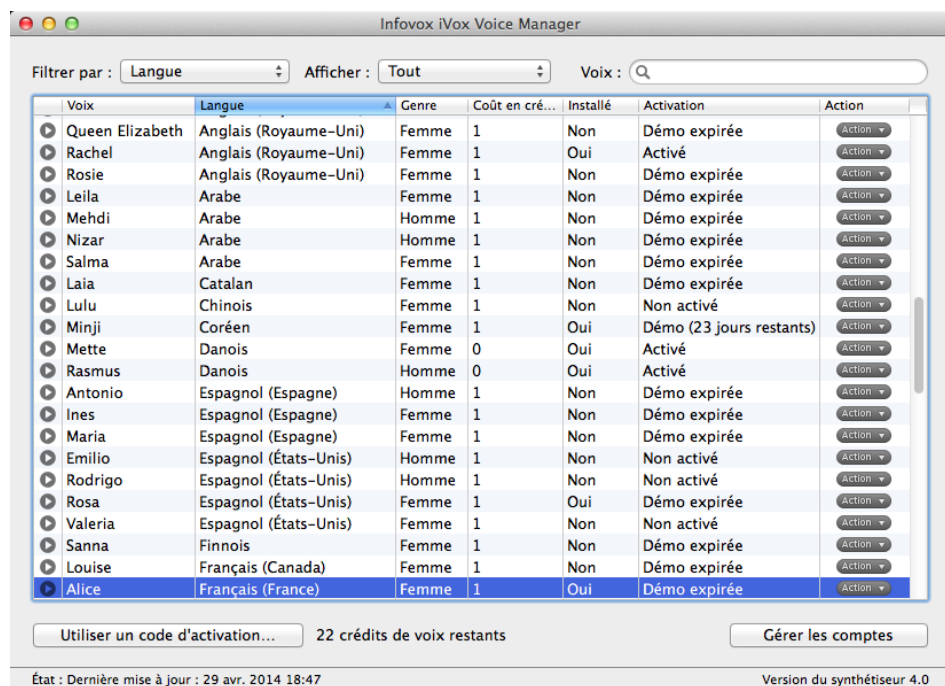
Infovox iVox Voice Manager

Filtrer par : Langue Afficher : Tout Voix :

| | Voix | Langue | Genre | Coût en cré... | Installé | Activation | Action |
|---|---|---|---|---|---|---|---|
| | Queen Elizabeth | Anglais (Royaume-Uni) | Femme | 1 | Non | Démo expirée | Action |
| | Rachel | Anglais (Royaume-Uni) | Femme | 1 | Oui | Activé | Action |
| | Rosie | Anglais (Royaume-Uni) | Femme | 1 | Non | Démo expirée | Action |
| | Leila | Arabe | Femme | 1 | Non | Démo expirée | Action |
| | Mehdi | Arabe | Homme | 1 | Non | Démo expirée | Action |
| | Nizar | Arabe | Homme | 1 | Non | Démo expirée | Action |
| | Salma | Arabe | Femme | 1 | Non | Démo expirée | Action |
| | Laia | Catalan | Femme | 1 | Non | Démo expirée | Action |
| | Lulu | Chinois | Femme | 1 | Non | Non activé | Action |
| | Minji | Coréen | Femme | 1 | Oui | Démo (23 jours restants) | Action |
| | Mette | Danois | Femme | 0 | Oui | Activé | Action |
| | Rasmus | Danois | Homme | 0 | Oui | Activé | Action |
| | Antonio | Espagnol (Espagne) | Homme | 1 | Non | Démo expirée | Action |
| | Ines | Espagnol (Espagne) | Femme | 1 | Non | Démo expirée | Action |
| | Maria | Espagnol (Espagne) | Femme | 1 | Non | Démo expirée | Action |
| | Emilio | Espagnol (États-Unis) | Homme | 1 | Non | Non activé | Action |
| | Rodrigo | Espagnol (États-Unis) | Homme | 1 | Non | Non activé | Action |
| | Rosa | Espagnol (États-Unis) | Femme | 1 | Oui | Démo expirée | Action |
| | Valeria | Espagnol (États-Unis) | Femme | 1 | Non | Non activé | Action |
| | Sanna | Finnois | Femme | 1 | Non | Démo expirée | Action |
| | Louise | Français (Canada) | Femme | 1 | Non | Démo expirée | Action |
| | Alice | Français (France) | Femme | 1 | Oui | Démo expirée | Action |

Utiliser un code d'activation... 22 crédits de voix restants Gérer les comptes

État : Dernière mise à jour : 29 avr. 2014 18:47 Version du synthétiseur 4.0